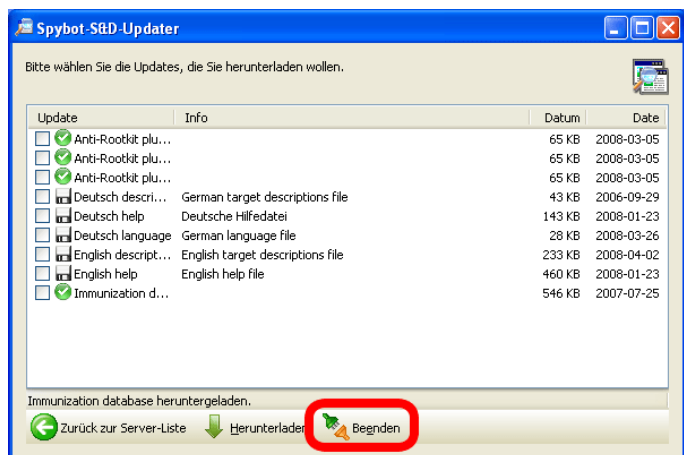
Spybot-S&D-Updater

Bitte wählen Sie die Updates, die Sie herunterladen wollen.

| Update | Info | Datum | Date |
|---|---|---|---|
| Anti-Rootkit plu... | | 65 KB | 2008-03-05 |
| Anti-Rootkit plu... | | 65 KB | 2008-03-05 |
| Anti-Rootkit plu... | | 65 KB | 2008-03-05 |
| Deutsch descri... | German target descriptions file | 43 KB | 2006-09-29 |
| Deutsch help | Deutsche Hilfedatei | 143 KB | 2008-01-23 |
| Deutsch language | German language file | 28 KB | 2008-03-26 |
| English descript... | English target descriptions file | 233 KB | 2008-04-02 |
| English help | English help file | 460 KB | 2008-01-23 |
| Immunization d... | | 546 KB | 2007-07-25 |

Immunization database heruntergeladen.

Zurück zur Server-Liste Herunterladen Beenden